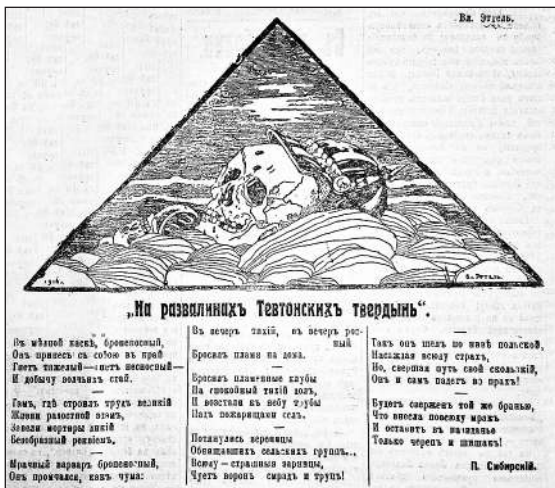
Вл. Этгель.

1916. Вл. Этгель.

„На развалинахъ Тевтонскихъ твердынь".

Въ мѣдной каскѣ, броненосный, Онъ принесъ съ собою въ край Гнетъ тяжелый—гнетъ несносный— И добычу волчьихъ стай.

Тамъ, гдѣ строилъ трудъ великій Жилки радостной огнѣ, Завели мортиры дикій Безобразный реквіемъ.

Мрачный варваръ броненосный, Онъ промчался, какъ чума:

Въ вечеръ тихій, въ вечеръ росный

Бросалъ пламя на дома.

Бросалъ пламенные клубы На спокойный тихій долъ, И взвились въ небу трубы Надъ пожарищами селъ.

Потянулись вереницы Обезглавленныхъ сельскихъ группъ... Всюду—страшныя зарницы, Чуетъ воронъ смрадъ и трупъ!

Такъ онъ шелъ по нивѣ польской, Насаждая всюду страхъ, Но, свершая путь свой скользкій, Онъ и самъ падетъ во прахъ!

Будетъ свергнутъ той же бранью, Что внесла повсюду мракъ И оставитъ въ назиданье Только черепъ и шишакъ!

П. Сибирскій.